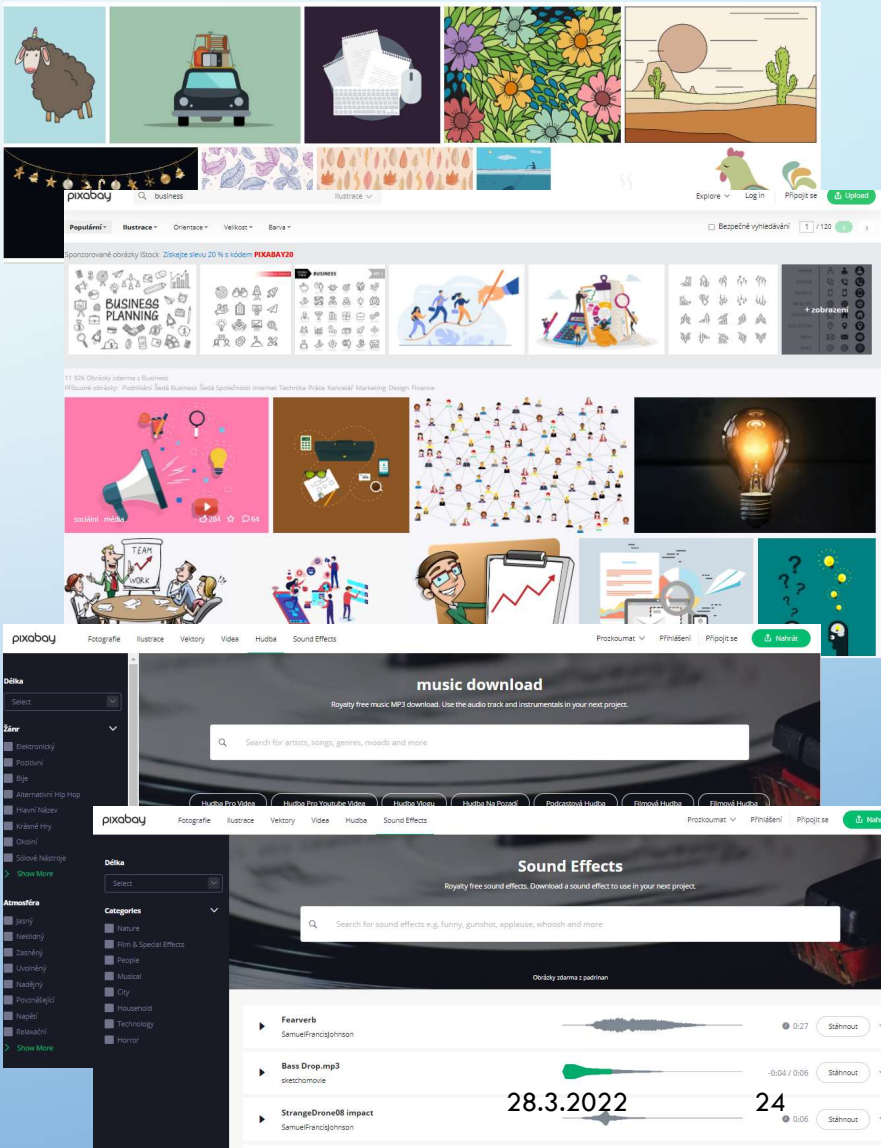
pixabay business Ilustrace Explore Log in Připojit se Upload

Populární Ilustrace Orientace Velikost Barva Bezpečné vyhledávání 1 / 120

Sponzorované obrázky iStock Získejte slevu 20 % s kódem PIXABAY20

BUSINESS PLANNING

BUSINESS

+ zobrazení

11 926 Obrázky zdarma z Business
Příbuzné obrázky: Podnikání Šedá Business Šedá Společnosti Internet Technika Práce Kancelář Marketing Design Finance

sociální média 284 54

TEAM WORK

pixabay Fotografie Ilustrace Vektory Videa Hudba Sound Effects Prozkoumat Přihlášení Připojit se Nahrát

Délka
Select

Žánr
Elektronický
Pozitivní
Bije
Alternativní Hip Hop
Hlavní Název
Krásné Hry
Okolní
Sólové Nástroje
Show More

Atmosféra
Jasný
Neklidný
Zasněný
Uvolněný
Nadějný
Povznášející
Napětí
Relaxační
Show More

music download
Royalty free music MP3 download. Use the audio track and instrumentals in your next project.

Search for artists, songs, genres, moods and more

Hudba Pro Videa Hudba Pro Youtube Videa Hudba Vlogu Hudba Na Pozadí Podcastová Hudba Filmová Hudba Filmová Hudba

pixabay Fotografie Ilustrace Vektory Videa Hudba Sound Effects Prozkoumat Přihlášení Připojit se Nahr

Délka
Select

Categories
Nature
Film & Special Effects
People
Musical
City
Household
Technology
Horror

Sound Effects
Royalty free sound effects. Download a sound effect to use in your next project.

Search for sound effects e.g. funny, gunshot, applause, whoosh and more

Obrázky zdarma z padrinan

Fearverb
SamuelFrancisJohnson
0:27 Stáhnout

Bass Drop.mp3
sketchomovie
-0:04 / 0:06 Stáhnout

StrangeDrone08 impact
SamuelFrancisJohnson
0:06 Stáhnout

28.3.2022

24